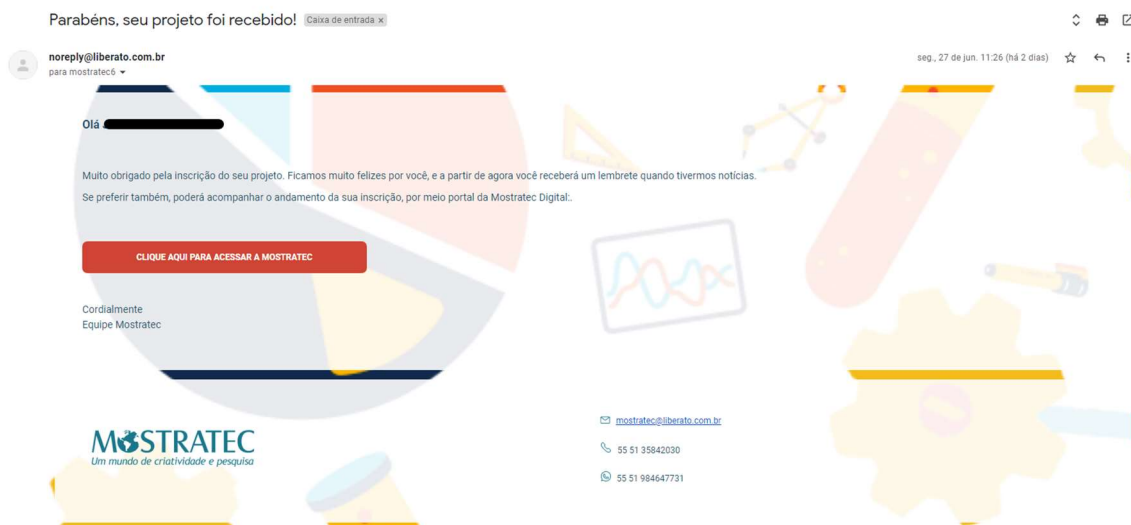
Parabéns, seu projeto foi recebido! Caixa de entrada ×

noreply@liberato.com.br
para mostratec6

seg., 27 de jun. 11:26 (há 2 dias)

Olá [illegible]

Muito obrigado pela inscrição do seu projeto. Ficamos muito felizes por você, e a partir de agora você receberá um lembrete quando tivermos notícias.

Se preferir também, poderá acompanhar o andamento da sua inscrição, por meio portal da Mostratec Digital:.

CLIQUE AQUI PARA ACESSAR A MOSTRATEC

Cordialmente
Equipe Mostratec

MOSTRATEC
Um mundo de criatividade e pesquisa

mostratec@liberato.com.br

55 51 35842030

55 51 984647731